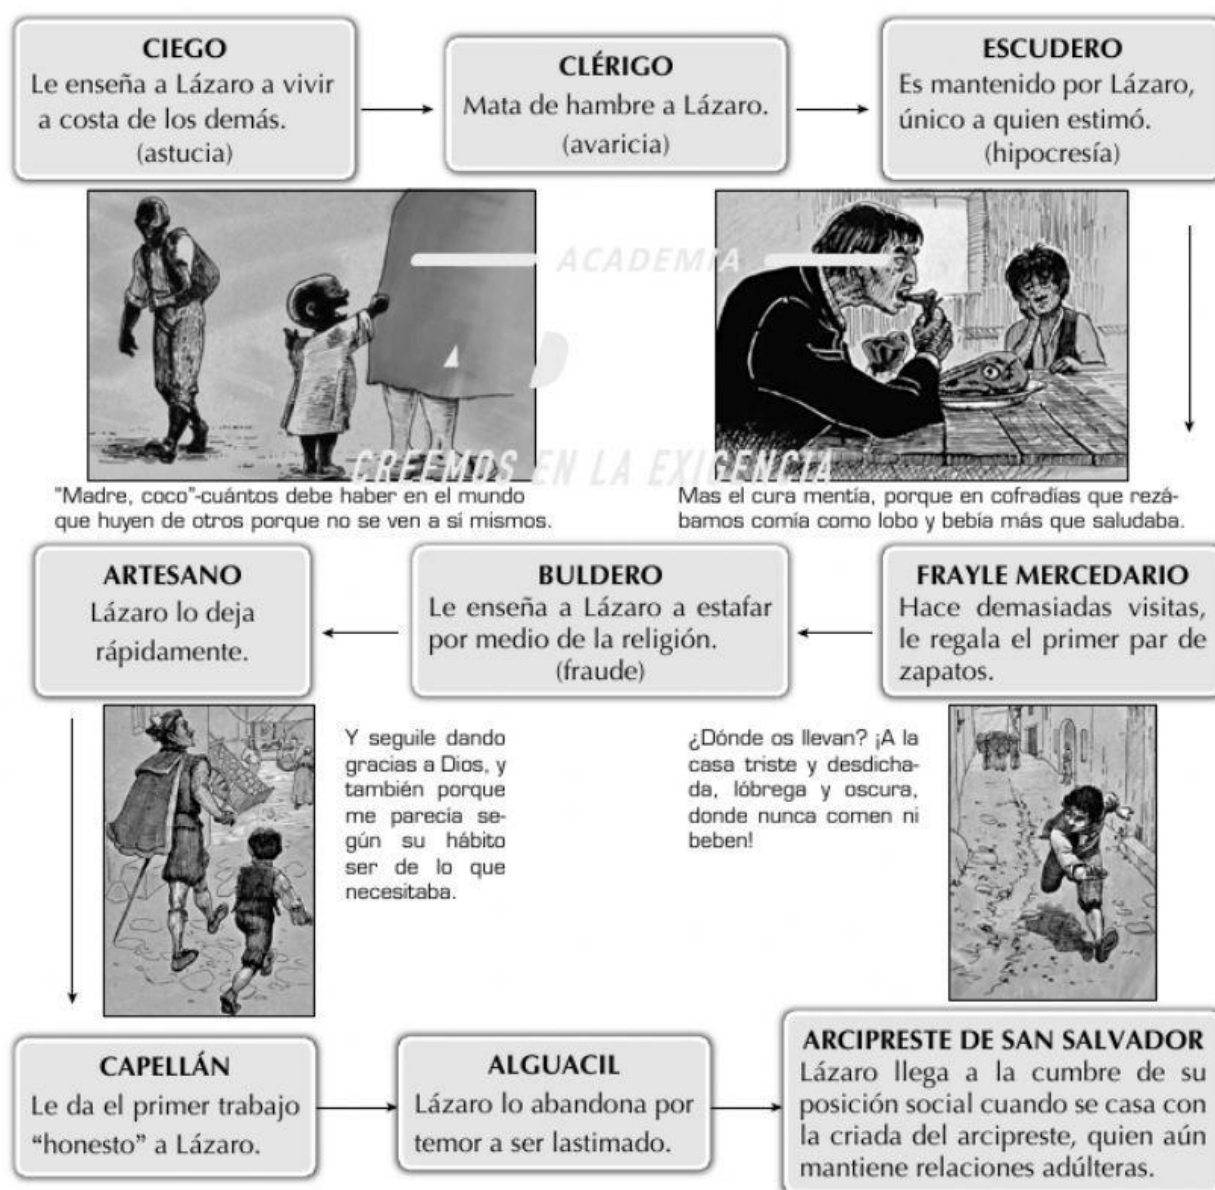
CIEGO
Le enseña a Lázaro a vivir a costa de los demás.
(astucia)

CLÉRIGO
Mata de hambre a Lázaro.
(avaricia)

ESCUDERO
Es mantenido por Lázaro, único a quien estimó.
(hipocresía)

ACADEMIA

CREEMOS EN LA EXIGENCIA

"Madre, coco"-cuántos debe haber en el mundo que huyen de otros porque no se ven a sí mismos.

Mas el cura mentía, porque en cofradías que rezábamos comía como lobo y bebía más que saludaba.

ARTESANO
Lázaro lo deja rápidamente.

BULDERO
Le enseña a Lázaro a estafar por medio de la religión.
(fraude)

FRAYLE MERCEDARIO
Hace demasiadas visitas, le regala el primer par de zapatos.

Y seguile dando gracias a Dios, y también porque me parecia según su hábito ser de lo que necesitaba.

¿Dónde os llevan? ¡A la casa triste y desdichada, lóbrega y oscura, donde nunca comen ni beben!

CAPELLÁN
Le da el primer trabajo "honesto" a Lázaro.

ALGUACIL
Lázaro lo abandona por temor a ser lastimado.

ARCIPRESTE DE SAN SALVADOR
Lázaro llega a la cumbre de su posición social cuando se casa con la criada del arcipreste, quien aún mantiene relaciones adúlteras.